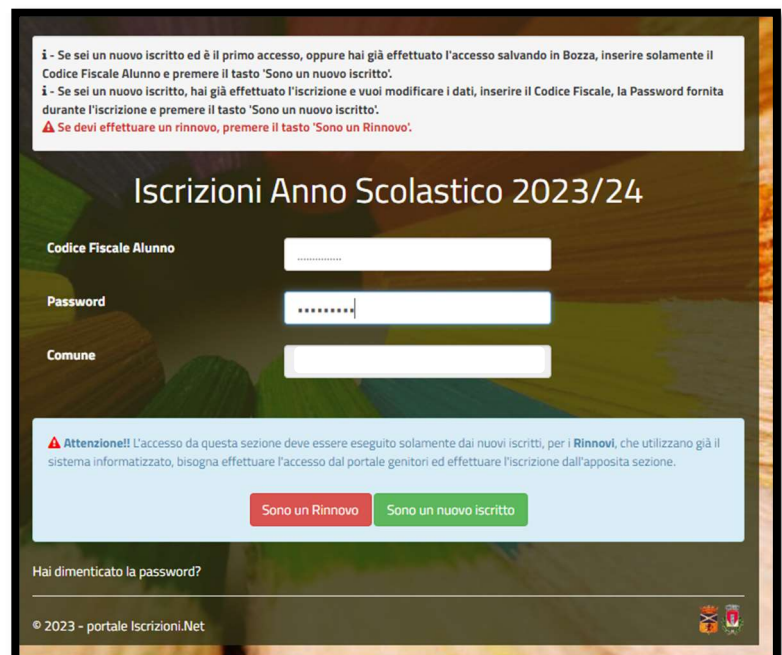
i - Se sei un nuovo iscritto ed è il primo accesso, oppure hai già effettuato l'accesso salvando in Bozza, inserire solamente il Codice Fiscale Alunno e premere il tasto 'Sono un nuovo iscritto'.
i - Se sei un nuovo iscritto, hai già effettuato l'iscrizione e vuoi modificare i dati, inserire il Codice Fiscale, la Password fornita durante l'iscrizione e premere il tasto 'Sono un nuovo iscritto'.
Se devi effettuare un rinnovo, premere il tasto 'Sono un Rinnovo'.

Iscrizioni Anno Scolastico 2023/24

Codice Fiscale Alunno

Password

Comune

Attenzione!! L'accesso da questa sezione deve essere eseguito solamente dai nuovi iscritti, per i Rinnovi, che utilizzano già il sistema informatizzato, bisogna effettuare l'accesso dal portale genitori ed effettuare l'iscrizione dall'apposita sezione.

Sono un Rinnovo
Sono un nuovo iscritto

Hai dimenticato la password?

© 2023 - portale Iscrizioni.Net